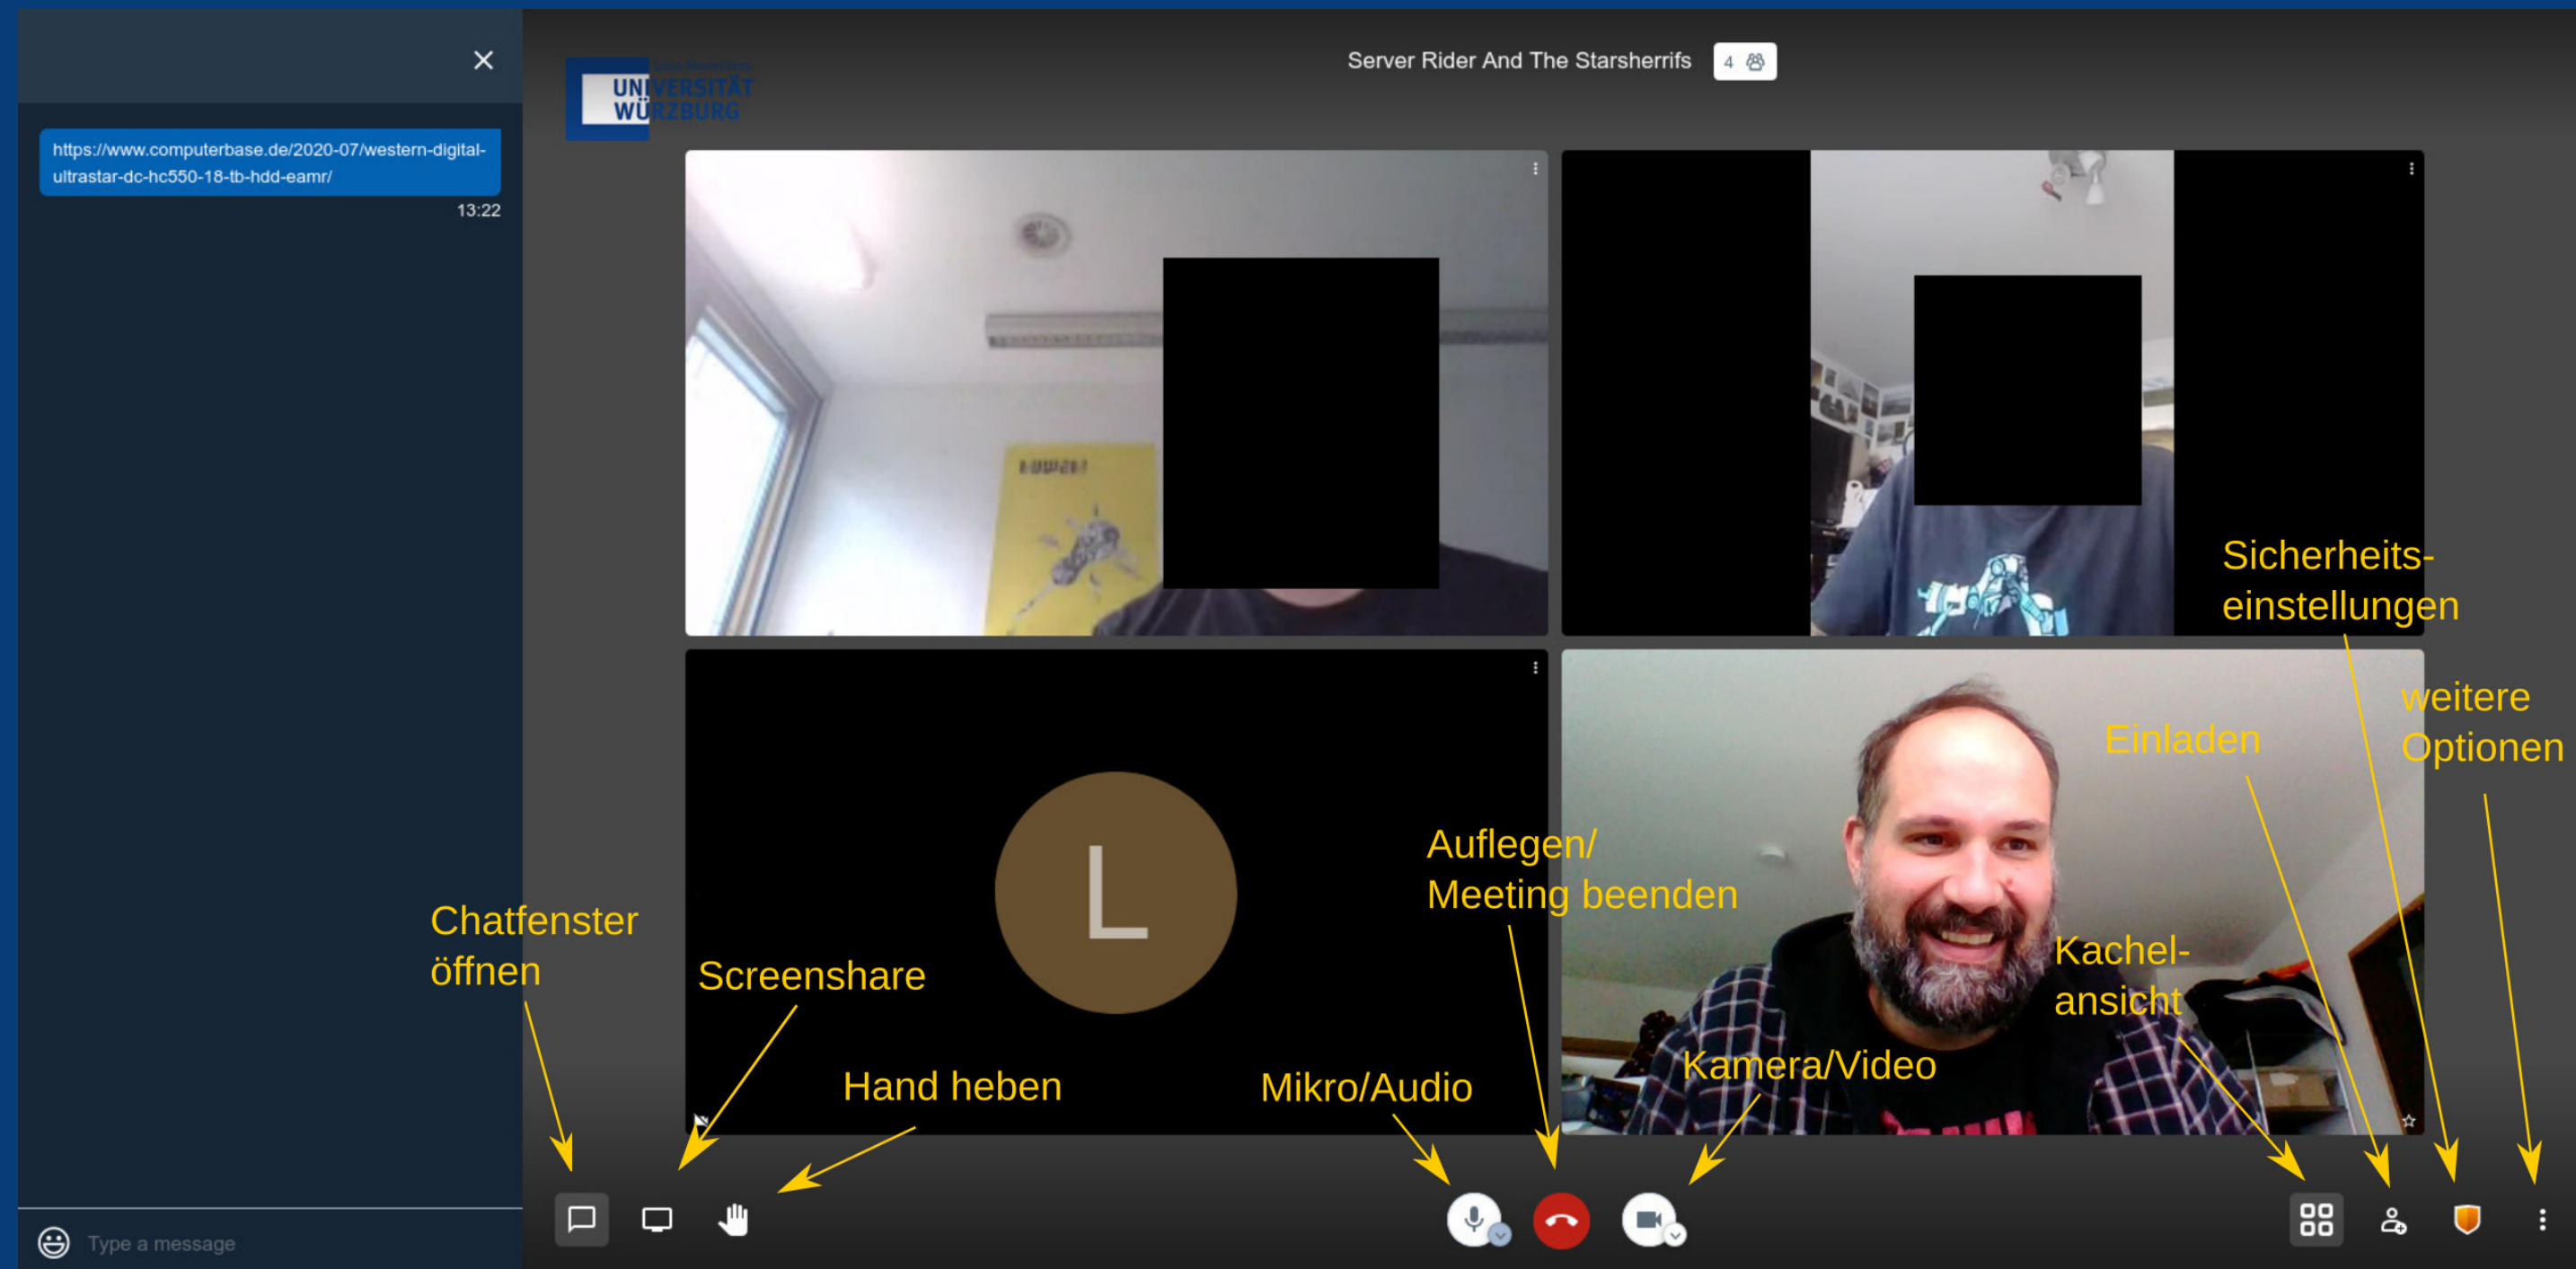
https://www.computerbase.de/2020-07/western-digital-ultrastar-dc-hc550-18-tb-hdd-eamr/

13:22

UNIVERSITÄT WÜRZBURG

Server Rider And The Starsherrifs 4

L

Sicherheits-einstellungen

weitere Optionen

Einladen

Auflegen/ Meeting beenden

Kachel-ansicht

Chatfenster öffnen

Screenshare

Hand heben

Mikro/Audio

Kamera/Video

Type a message